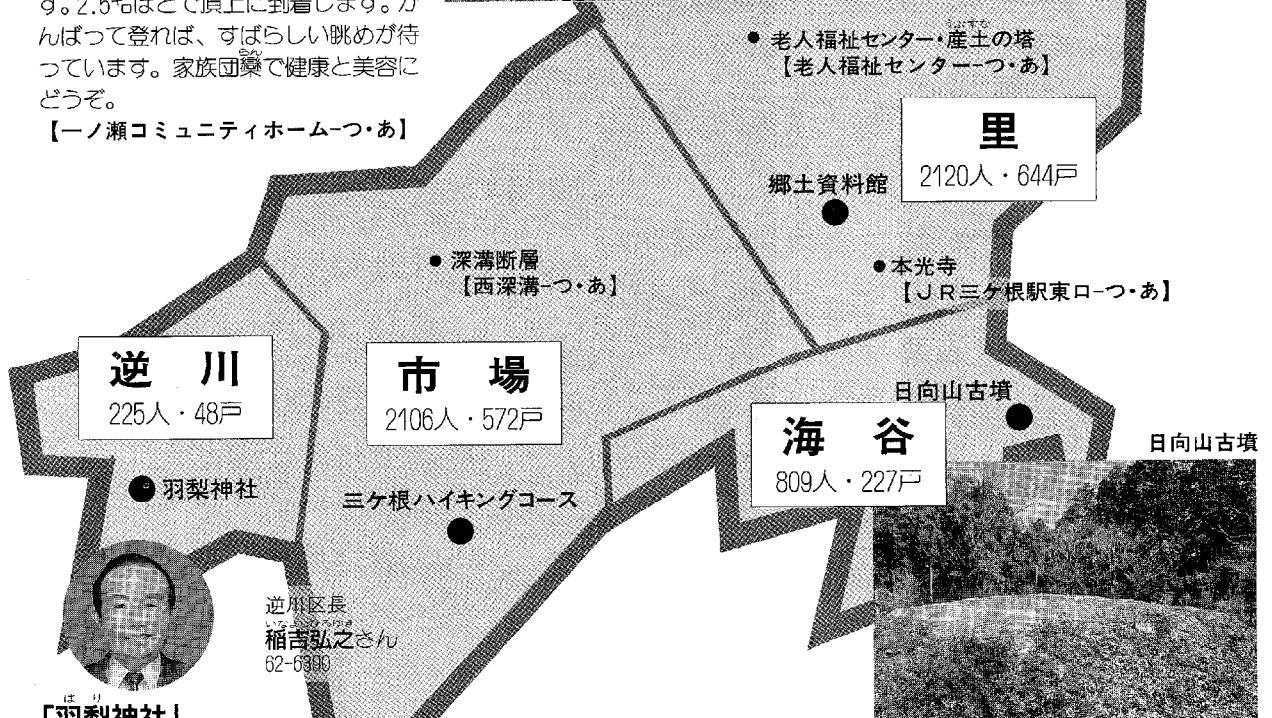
す。2.5㎞ほどで頂上に到着します。がんばって登れば、すばらしい眺めが待っています。家族団欒で健康と美容にどうぞ。
【一ノ瀬コミュニティホーム-つ・あ】

● 老人福祉センター・産土の塔
【老人福祉センター-つ・あ】

里
2120人・644戸

郷土資料館

● 深溝断層
【西深溝-つ・あ】

● 本光寺
【JR三ケ根駅東口-つ・あ】

逆　川
225人・48戸

市　場
2106人・572戸

日向山古墳

海　谷
809人・227戸

日向山古墳

羽梨神社

三ケ根ハイキングコース

逆川区長
稲吉弘之さん
62-6300

「羽梨神社」